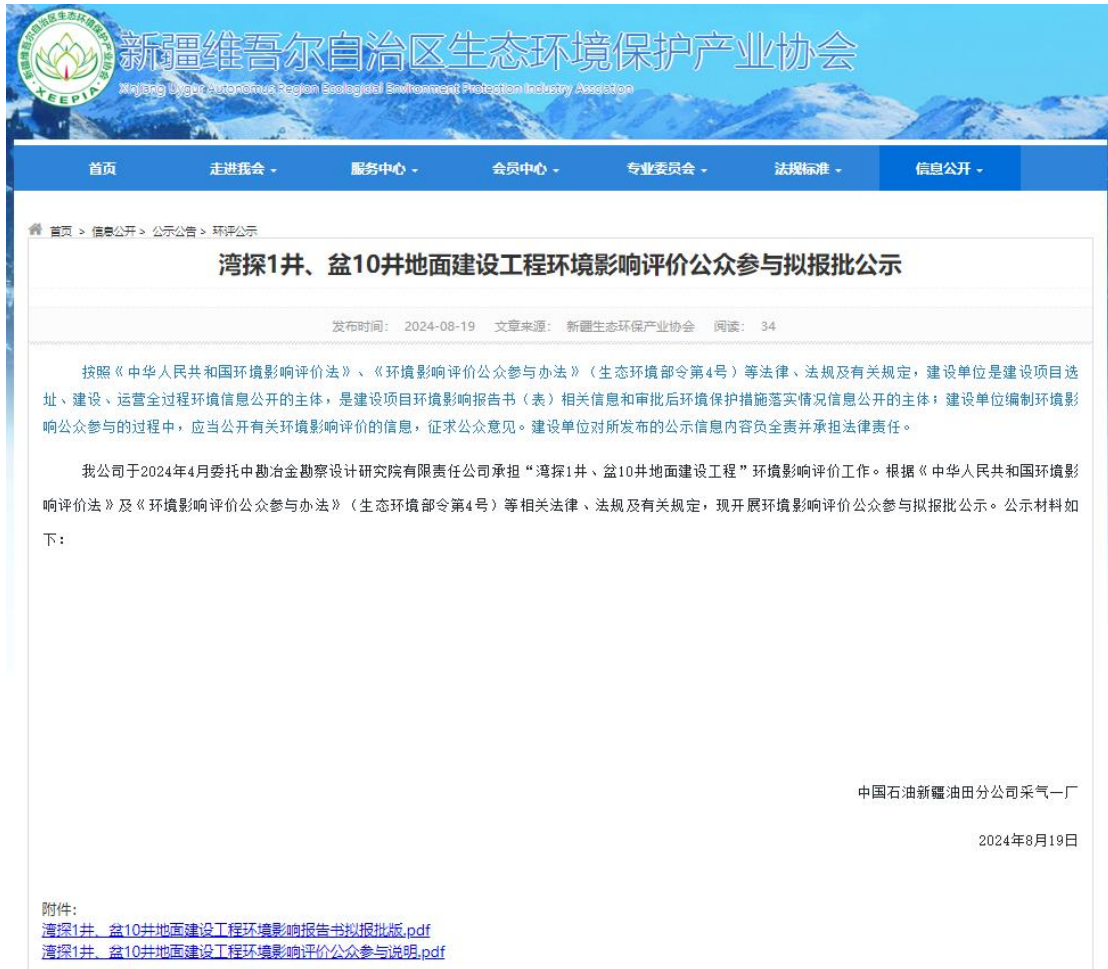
新疆维吾尔自治区生态环境保护产业协会
XEEPIA
Xinjiang Uygur Autonomous Region Ecological Environment Protection Industry Association

首页 走进我会 服务中心 会员中心 专业委员会 法规标准 信息公开

首页 > 信息公开 > 公示公告 > 环评公示

湾探1井、盆10井地面建设工程环境影响评价公众参与拟报批公示

发布时间: 2024-08-19 文章来源: 新疆生态环保产业协会 阅读: 34

按照《中华人民共和国环境影响评价法》、《环境影响评价公众参与办法》（生态环境部令第4号）等法律、法规及有关规定，建设单位是建设项目选址、建设、运营全过程环境信息公开的主体，是建设项目环境影响报告书（表）相关信息和审批后环境保护措施落实情况信息公开的主体；建设单位编制环境影响公众参与的过程中，应当公开有关环境影响评价的信息，征求公众意见。建设单位对所发布的公示信息内容负全责并承担法律责任。

我公司于2024年4月委托中勘冶金勘察设计研究院有限责任公司承担“湾探1井、盆10井地面建设工程”环境影响评价工作。根据《中华人民共和国环境影响评价法》及《环境影响评价公众参与办法》（生态环境部令第4号）等相关法律、法规及有关规定，现开展环境影响评价公众参与拟报批公示。公示材料如下：

中国石油新疆油田分公司采气一厂

2024年8月19日

附件:
湾探1井、盆10井地面建设工程环境影响报告书拟报批版.pdf
湾探1井、盆10井地面建设工程环境影响评价公众参与说明.pdf